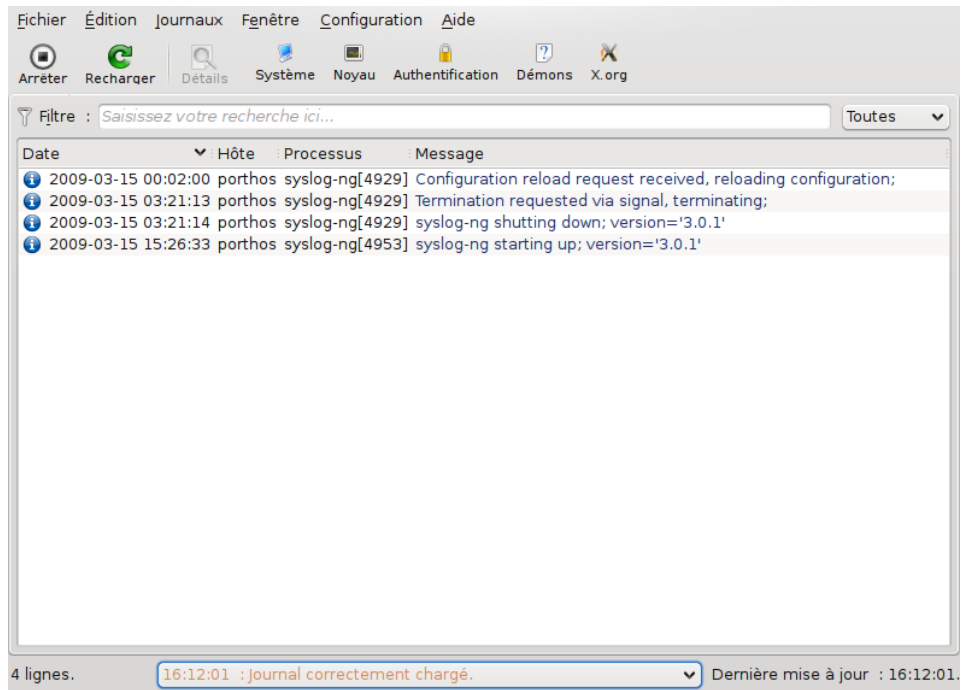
Fichier Édition Journaux Fenêtre Configuration Aide

Arrêter Recharger Détails Système Noyau Authentification Démons X.org

Filtre : Saisissez votre recherche ici... Toutes

| Date | Hôte | Processus | Message |
|---|---|---|---|
| 2009-03-15 00:02:00 | porthos | syslog-ng[4929] | Configuration reload request received, reloading configuration; |
| 2009-03-15 03:21:13 | porthos | syslog-ng[4929] | Termination requested via signal, terminating; |
| 2009-03-15 03:21:14 | porthos | syslog-ng[4929] | syslog-ng shutting down; version='3.0.1' |
| 2009-03-15 15:26:33 | porthos | syslog-ng[4953] | syslog-ng starting up; version='3.0.1' |

4 lignes. 16:12:01 : Journal correctement chargé. Dernière mise à jour : 16:12:01.